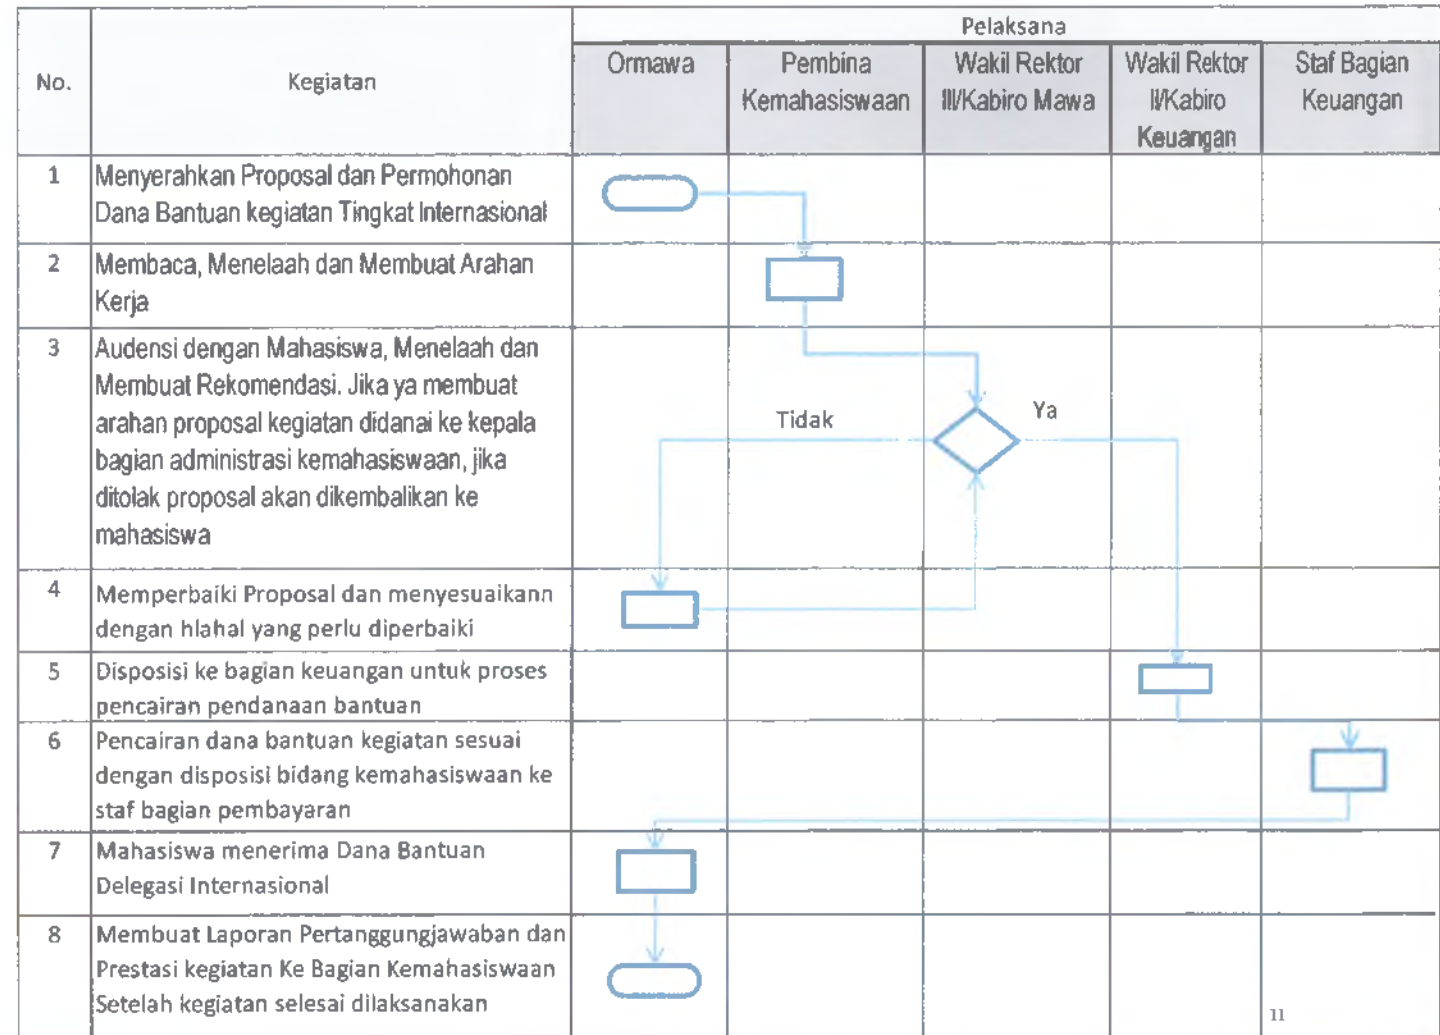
| No. | Kegiatan | Ormawa | Pembina Kemahasiswaan | Wakil Rektor III/Kabiro Mawa | Wakil Rektor II/Kabiro Keuangan | Staf Bagian Keuangan |
|---|---|---|---|---|---|---|
| 1 | Menyerahkan Proposal dan Permohonan Dana Bantuan kegiatan Tingkat Internasional | | | | | |
| 2 | Membaca, Menelaah dan Membuat Arahan Kerja | | | | | |
| 3 | Audensi dengan Mahasiswa, Menelaah dan Membuat Rekomendasi. Jika ya membuat arahan proposal kegiatan didanai ke kepala bagian administrasi kemahasiswaan, jika ditolak proposal akan dikembalikan ke mahasiswa | | Tidak | | Ya | |
| 4 | Memperbaiki Proposal dan menyesuaikann dengan hlahal yang perlu diperbaiki | | | | | |
| 5 | Disposisi ke bagian keuangan untuk proses pencairan pendanaan bantuan | | | | | |
| 6 | Pencairan dana bantuan kegiatan sesuai dengan disposisi bidang kemahasiswaan ke staf bagian pembayaran | | | | | |
| 7 | Mahasiswa menerima Dana Bantuan Delegasi Internasional | | | | | |
| 8 | Membuat Laporan Pertanggungjawaban dan Prestasi kegiatan Ke Bagian Kemahasiswaan Setelah kegiatan selesai dilaksanakan | | | | | 11 |

Pelaksana